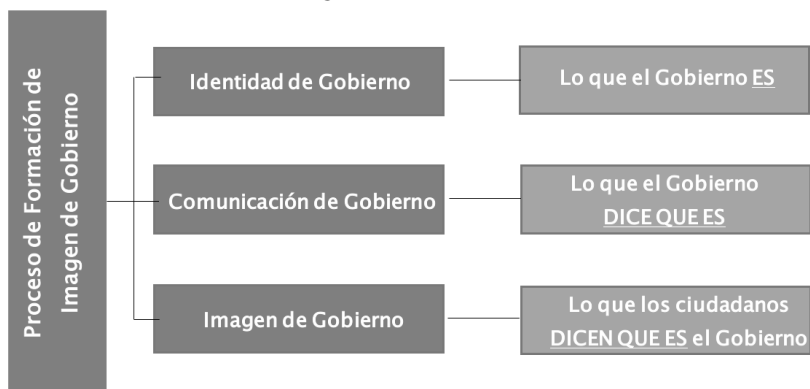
Proceso de Formación de Imagen de Gobierno

Identidad de Gobierno

Lo que el Gobierno ES

Comunicación de Gobierno

Lo que el Gobierno DICE QUE ES

Imagen de Gobierno

Lo que los ciudadanos DICEN QUE ES el Gobierno